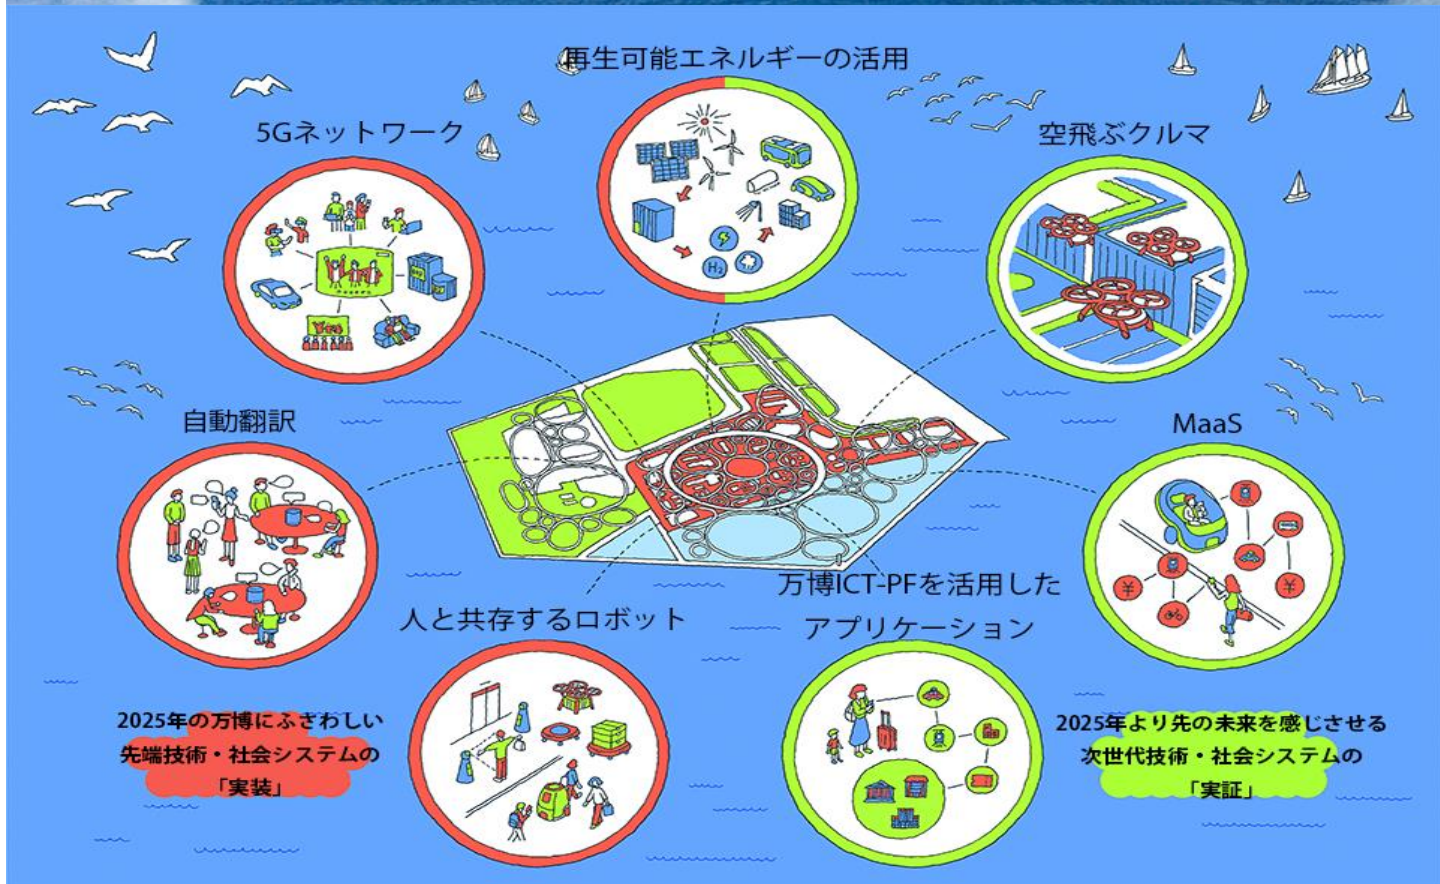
再生可能エネルギーの活用

5Gネットワーク

空飛ぶクルマ

自動翻訳

MaaS

人と共存するロボット

万博ICT-PFを活用したアプリケーション

2025年の万博にふさわしい先端技術・社会システムの「実装」

2025年より先の未来を感じさせる次世代技術・社会システムの「実証」